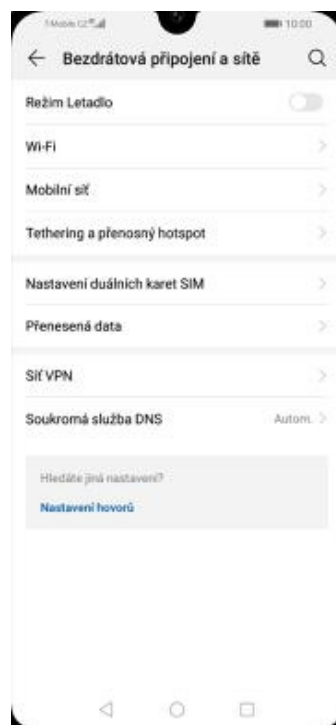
T-Mobile CZ 10:00

Bezdrátová připojení a sítě

Režim Letadlo

Wi-Fi

Mobilní síť

Tethering a přenosný hotspot

Nastavení duálních karet SIM

Přenesená data

Síť VPN

Soukromá služba DNS Autom.

Hledáte jiná nastavení?

Nastavení hovorů